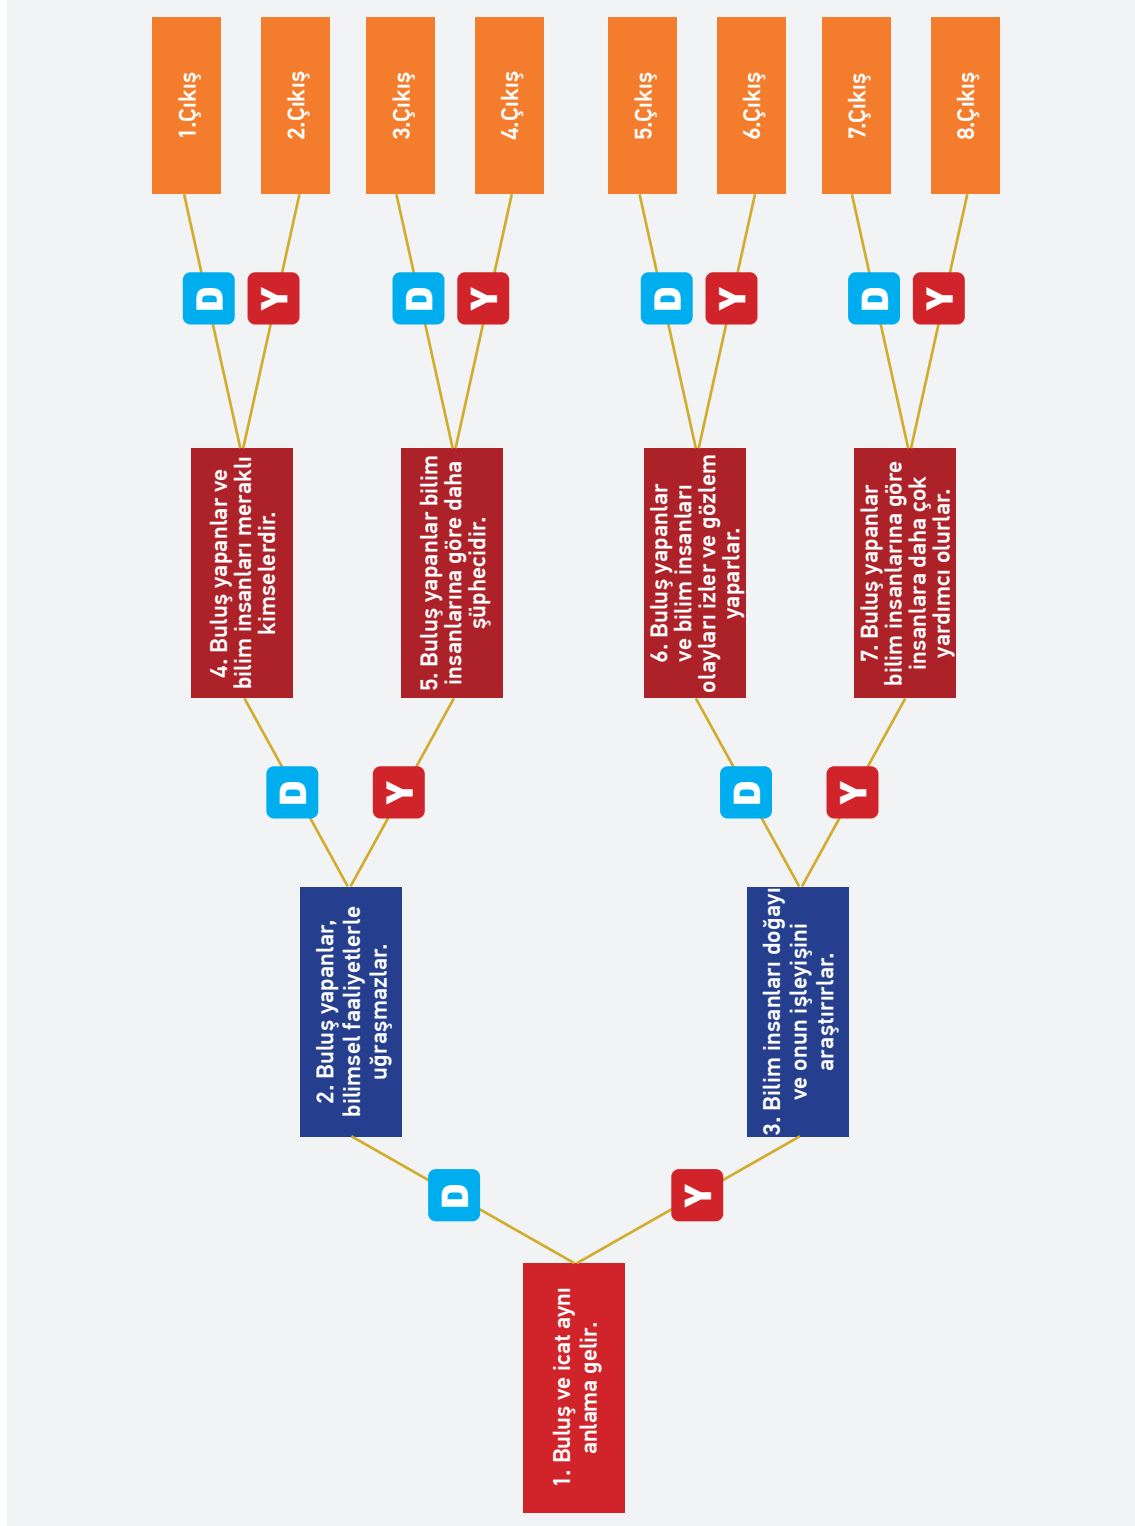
1. Buluş ve icat aynı anlama gelir.

D

2. Buluş yapanlar, bilimsel faaliyetlerle uğraşmazlar.

Y

3. Bilim insanları doğayı ve onun işleyişini araştırırlar.

D

4. Buluş yapanlar ve bilim insanları meraklı kimselerdir.

Y

5. Buluş yapanlar bilim insanlarına göre daha şüphecidir.

D

6. Buluş yapanlar ve bilim insanları olayları izler ve gözlem yaparlar.

Y

7. Buluş yapanlar bilim insanlarına göre insanlara daha çok yardımcı olurlar.

D

Y

D

Y

D

Y

D

Y

1.Çıkış

2.Çıkış

3.Çıkış

4.Çıkış

5.Çıkış

6.Çıkış

7.Çıkış

8.Çıkış